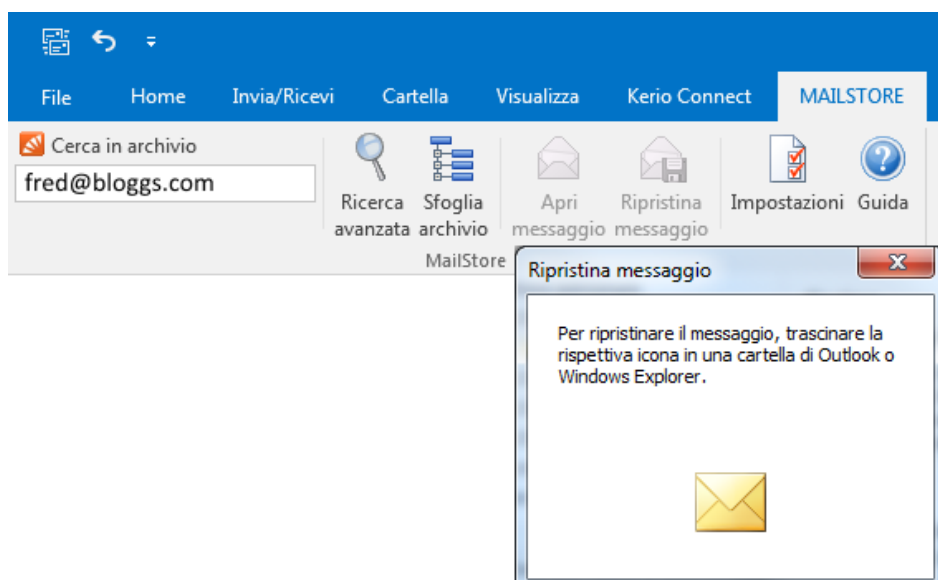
File Home Invia/Ricevi Cartella Visualizza Kerio Connect MAILSTORE

Cerca in archivio

fred@bloggs.com

Ricerca avanzata

Sfoglia archivio

Apri messaggio

Ripristina messaggio

Impostazioni

Guida

MailStore

Ripristina messaggio

Per ripristinare il messaggio, trascinare la rispettiva icona in una cartella di Outlook o Windows Explorer.